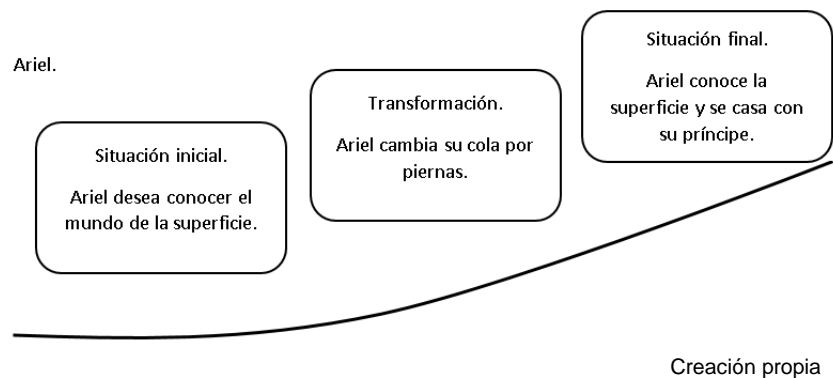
Ariel.

Situación inicial.

Ariel desea conocer el mundo de la superficie.

Transformación.

Ariel cambia su cola por piernas.

Situación final.

Ariel conoce la superficie y se casa con su príncipe.

Creación propia